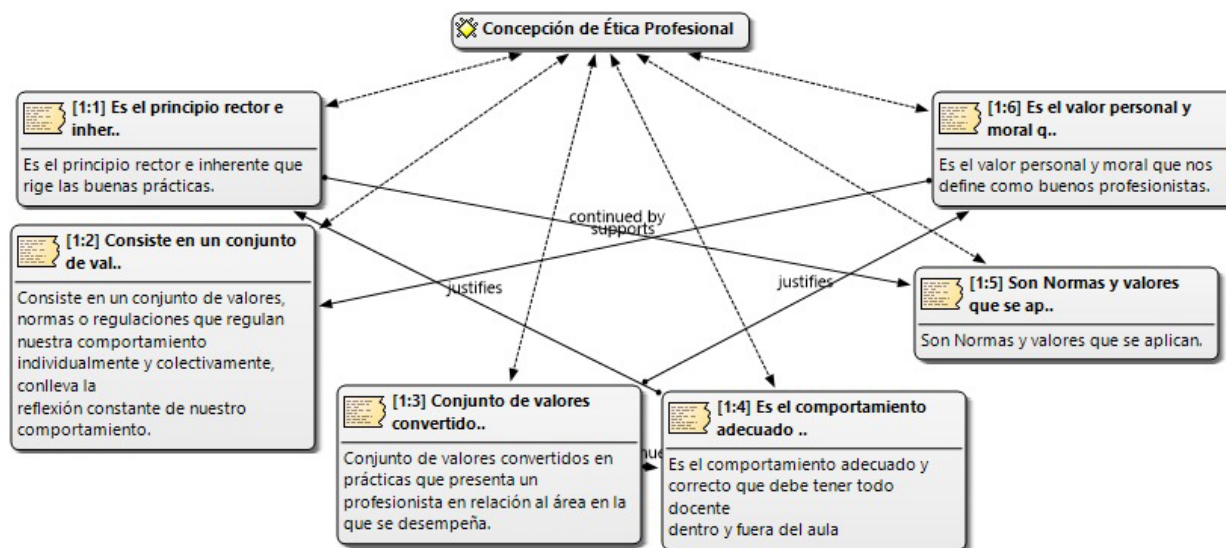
Concepción de Ética Profesional

[1:1] Es el principio rector e inher..

Es el principio rector e inherente que rige las buenas prácticas.

[1:6] Es el valor personal y moral q..

Es el valor personal y moral que nos define como buenos profesionistas.

continued by

supports

[1:2] Consiste en un conjunto de val..

Consiste en un conjunto de valores, normas o regulaciones que regulan nuestra comportamiento individualmente y colectivamente, conlleva la
reflexión constante de nuestro comportamiento.

justifies

justifies

[1:5] Son Normas y valores que se ap..

Son Normas y valores que se aplican.

[1:3] Conjunto de valores convertido..

Conjunto de valores convertidos en prácticas que presenta un profesionista en relación al área en la que se desempeña.

[1:4] Es el comportamiento adecuado ..

Es el comportamiento adecuado y correcto que debe tener todo docente
dentro y fuera del aula